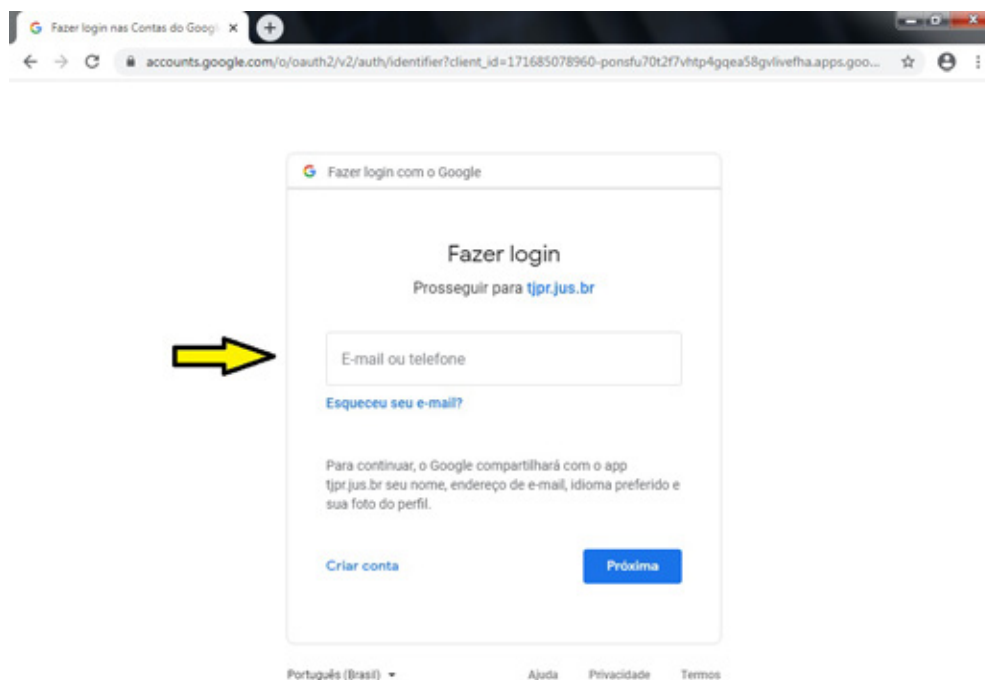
Fazer login nas Contas do Googl ×

accounts.google.com/o/oauth2/v2/auth/identifier?client_id=171685078960-ponsfu70t2f7vhtp4gqea58gvlivefha.apps.goo...

Fazer login com o Google

Fazer login

Prosseguir para tjpr.jus.br

E-mail ou telefone

Esqueceu seu e-mail?

Para continuar, o Google compartilhará com o app tjpr.jus.br seu nome, endereço de e-mail, idioma preferido e sua foto do perfil.

Criar conta

Próxima

Português (Brasil) ▾

Ajuda Privacidade Termos